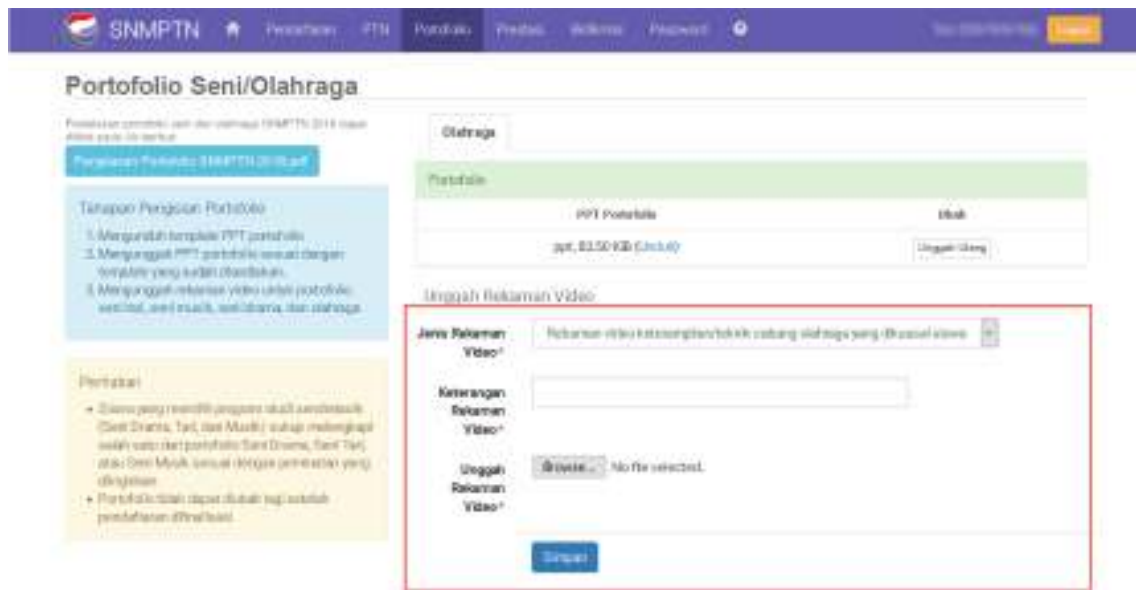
SNMPTN Pendaftaran PTN Portofolio Prestasi Verifikasi Password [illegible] Logout

Portofolio Seni/Olahraga

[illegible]

Panduan Portofolio SNMPTN 2018.pdf

Tahapan Pengisian Portofolio
1. Mengunduh template PPT portofolio.
2. Mengunggah PPT portofolio sesuai dengan template yang sudah disediakan.
3. Mengunggah rekaman video untuk portofolio seni tari, seni musik, seni drama, dan olahraga.

Perhatian
• Siswa yang memilih program studi seni (Seni Drama, Tari, dan Musik) cukup melengkapi salah satu dari portofolio Seni Drama, Seni Tari, atau Seni Musik sesuai dengan peminatan yang diinginkan.
• Portofolio tidak dapat diubah lagi setelah pendaftaran difinalisasi.

Olahraga

Portofolio

| PPT Portofolio | Ubah |
|---|---|
| ppt, 83.50 KB (Unduh) | Unggah Ulang |

Unggah Rekaman Video

Jenis Rekaman Video* Rekaman video keterampilan/teknik cabang olahraga yang dikuasai siswa

Keterangan Rekaman Video*

Unggah Rekaman Video* Browse... No file selected.

Simpan